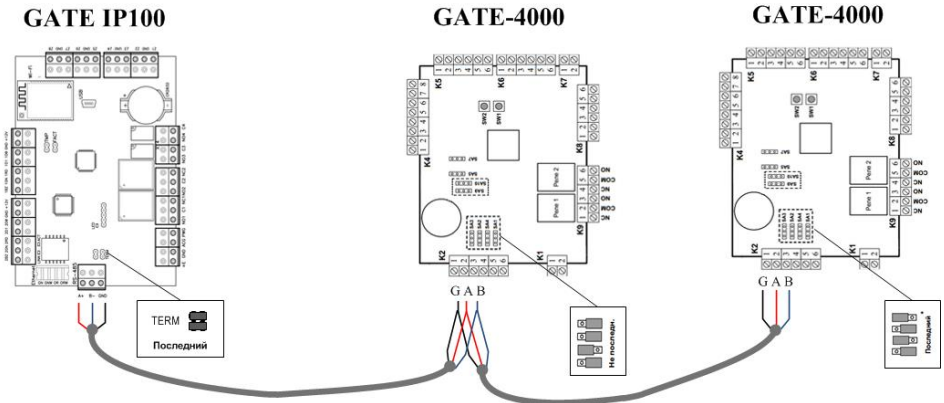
GATE IP100

GATE-4000

GATE-4000

K5 K6 K7 K4 K8 K9 K2 K1

K5 K6 K7 K4 K8 K9 K2 K1

SW2 SW1

SW2 SW1

Реле 2
Реле 1

Реле 2
Реле 1

ON
COM
ON
ON
COM
ON

ON
COM
ON
ON
COM
ON

SA1 SA2 SA3 SA4

SA1 SA2 SA3 SA4

1 2 3 4 5 6

1 2 3 4 5 6

1 2 3 4 5 6 7 8

1 2 3 4 5 6

1 2 3 4 5 6

1 2

1 2

A+ B- GND

TERM

Последний

G A B

G A B

Не последн.

Последний